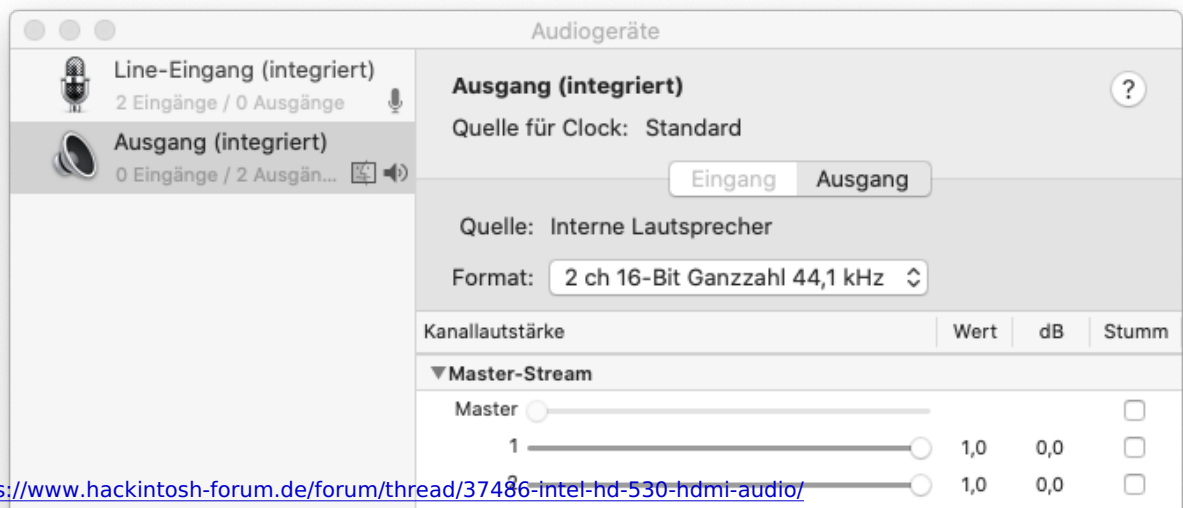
Audiogeräte

Line-Eingang (integriert)
2 Eingänge / 0 Ausgänge

Ausgang (integriert)
0 Eingänge / 2 Ausgän...

Ausgang (integriert)

?

Quelle für Clock: Standard

Eingang | Ausgang

Quelle: Interne Lautsprecher

Format: 2 ch 16-Bit Ganzzahl 44,1 kHz

| Kanallautstärke | Wert | dB | Stumm |
|---|---|---|---|
| ▼Master-Stream | | | |
| Master | | | |
| 1 | 1,0 | 0,0 | |
| 2 | 1,0 | 0,0 | |

s://www.hackintosh-forum.de/forum/thread/37486-intel-hd-530-hdmi-audio/